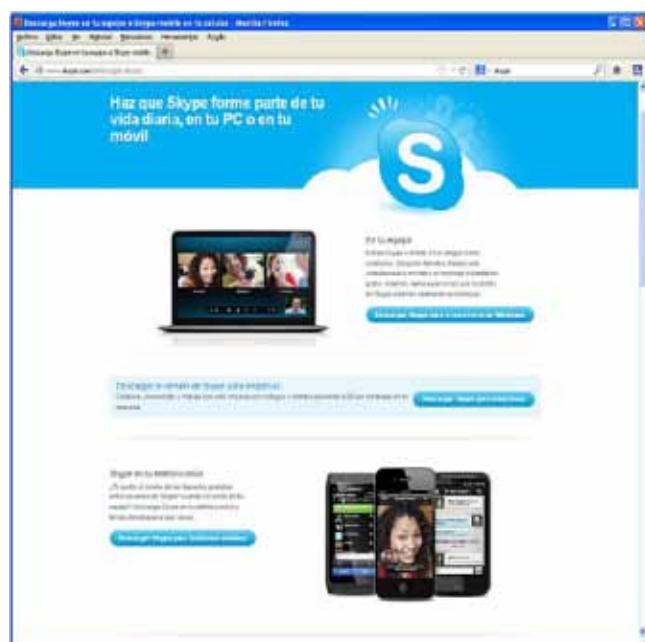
Descarga Skype en tu equipo o Skype móvil en tu celular - Mozilla Firefox

Archivo Editar Ver Historial Marcadores Herramientas Ayuda

Descarga Skype en tu equipo o Skype móvil...

www.skype.com

Haz que Skype forme parte de tu vida diaria, en tu PC o en tu móvil

S

En tu equipo

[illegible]

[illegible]

Descargar la versión de Skype para empresas

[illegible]

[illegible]

Skype en tu teléfono móvil

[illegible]

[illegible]